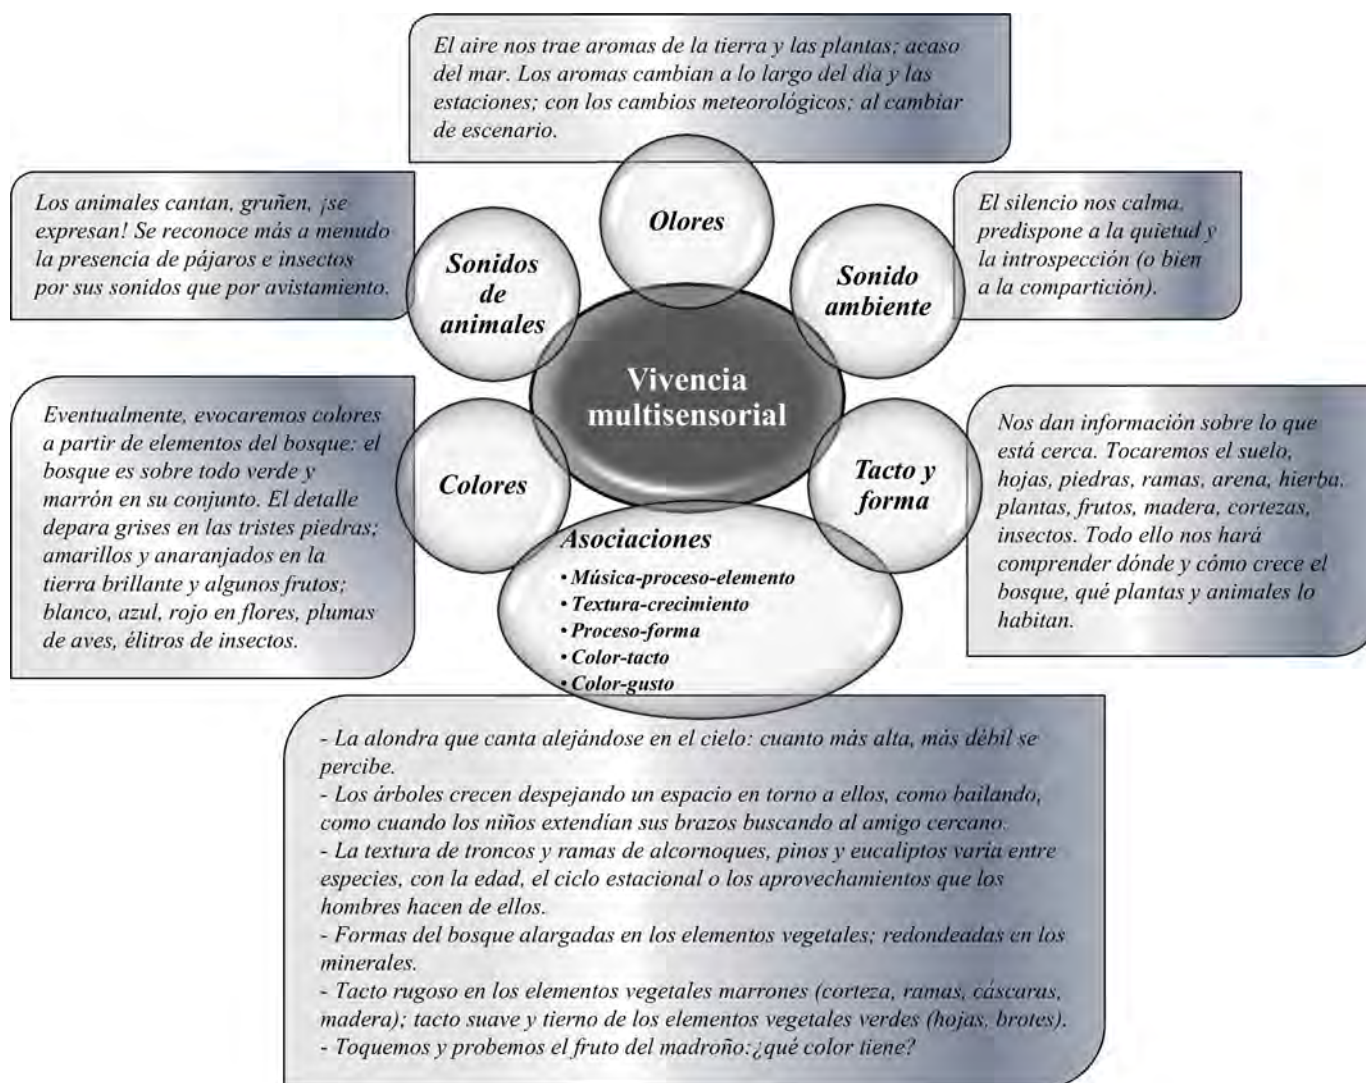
El aire nos trae aromas de la tierra y las plantas; acaso del mar. Los aromas cambian a lo largo del día y las estaciones; con los cambios meteorológicos; al cambiar de escenario.

Los animales cantan, gruñen, ¡se expresan! Se reconoce más a menudo la presencia de pájaros e insectos por sus sonidos que por avistamiento.

Olores

El silencio nos calma, predispone a la quietud y la introspección (o bien a la compartición).

Sonidos de animales

Sonido ambiente

Vivencia multisensorial

Eventualmente, evocaremos colores a partir de elementos del bosque: el bosque es sobre todo verde y marrón en su conjunto. El detalle depara grises en las tristes piedras; amarillos y anaranjados en la tierra brillante y algunos frutos; blanco, azul, rojo en flores, plumas de aves, élitros de insectos.

Colores

Tacto y forma

Nos dan información sobre lo que está cerca. Tocaremos el suelo, hojas, piedras, ramas, arena, hierba, plantas, frutos, madera, cortezas, insectos. Todo ello nos hará comprender dónde y cómo crece el bosque, qué plantas y animales lo habitan.

Asociaciones
• Música-proceso-elemento
• Textura-crecimiento
• Proceso-forma
• Color-tacto
• Color-gusto

- La alondra que canta alejándose en el cielo: cuanto más alta, más débil se percibe.
- Los árboles crecen despejando un espacio en torno a ellos, como bailando, como cuando los niños extendían sus brazos buscando al amigo cercano.
- La textura de troncos y ramas de alcornoques, pinos y eucaliptos varía entre especies, con la edad, el ciclo estacional o los aprovechamientos que los hombres hacen de ellos.
- Formas del bosque alargadas en los elementos vegetales; redondeadas en los minerales.
- Tacto rugoso en los elementos vegetales marrones (corteza, ramas, cáscaras, madera); tacto suave y tierno de los elementos vegetales verdes (hojas, brotes).
- Toquemos y probemos el fruto del madroño: ¿qué color tiene?